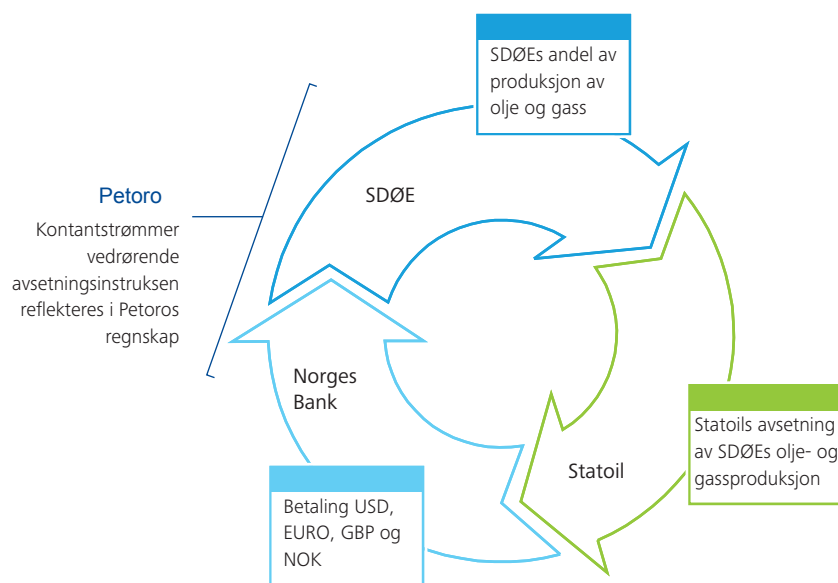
SDØEs andel av produksjon av olje og gass

Petoro

Kontantstrømmer vedrørende avsetningsinstruksen reflekteres i Petoros regnskap

SDØE

Norges Bank

Statoil

Statoils avsetning av SDØEs olje- og gassproduksjon

Betaling USD, EURO, GBP og NOK